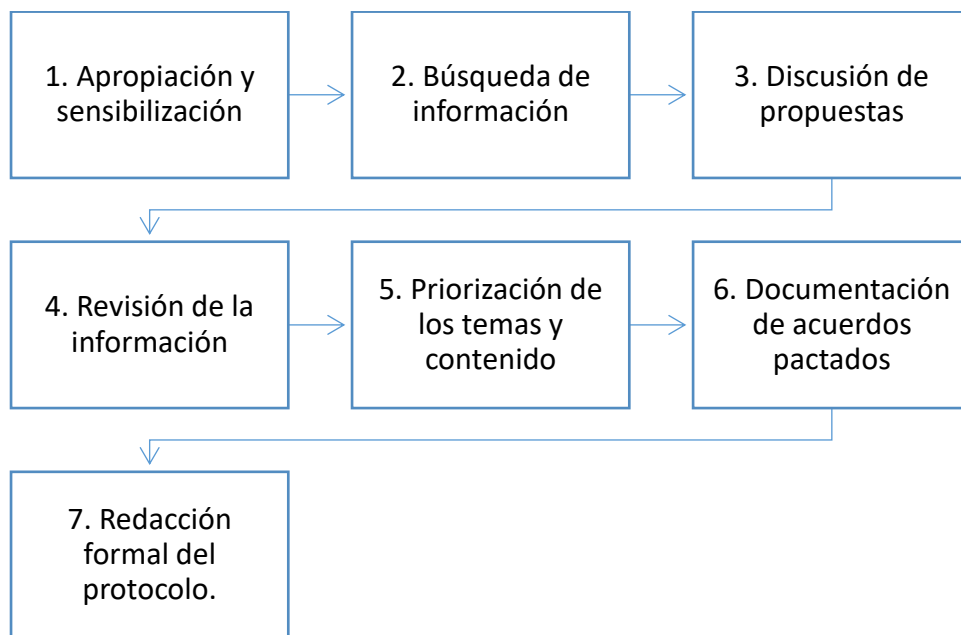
1. Apropiación y sensibilización

2. Búsqueda de información

3. Discusión de propuestas

4. Revisión de la información

5. Priorización de los temas y contenido

6. Documentación de acuerdos pactados

7. Redacción formal del protocolo.